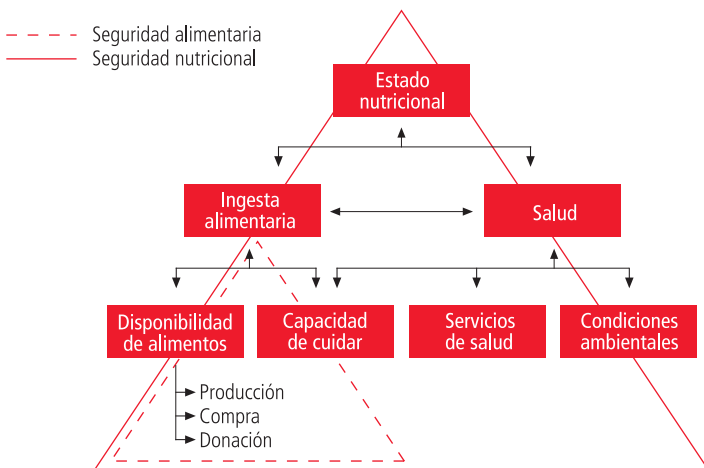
Seguridad alimentaria
Seguridad nutricional

Estado nutricional

Ingesta alimentaria

Salud

Disponibilidad de alimentos

Capacidad de cuidar

Servicios de salud

Condiciones ambientales

Producción
Compra
Donación